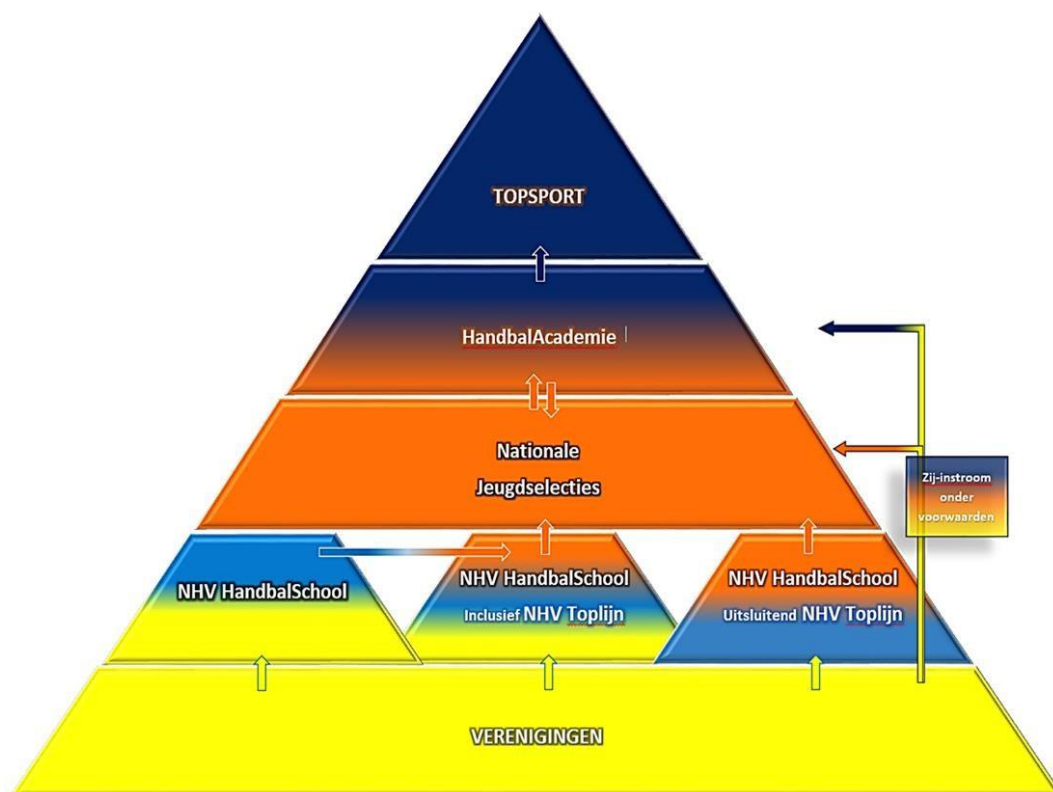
TOPSPORT

HandbalAcademie

Nationale
Jeugdselecties

Zij-instroom onder voorwaarden

NHV HandbalSchool

NHV HandbalSchool
Inclusief NHV Toplijn

NHV HandbalSchool
Uitsluitend NHV Toplijn

VERENIGINGEN